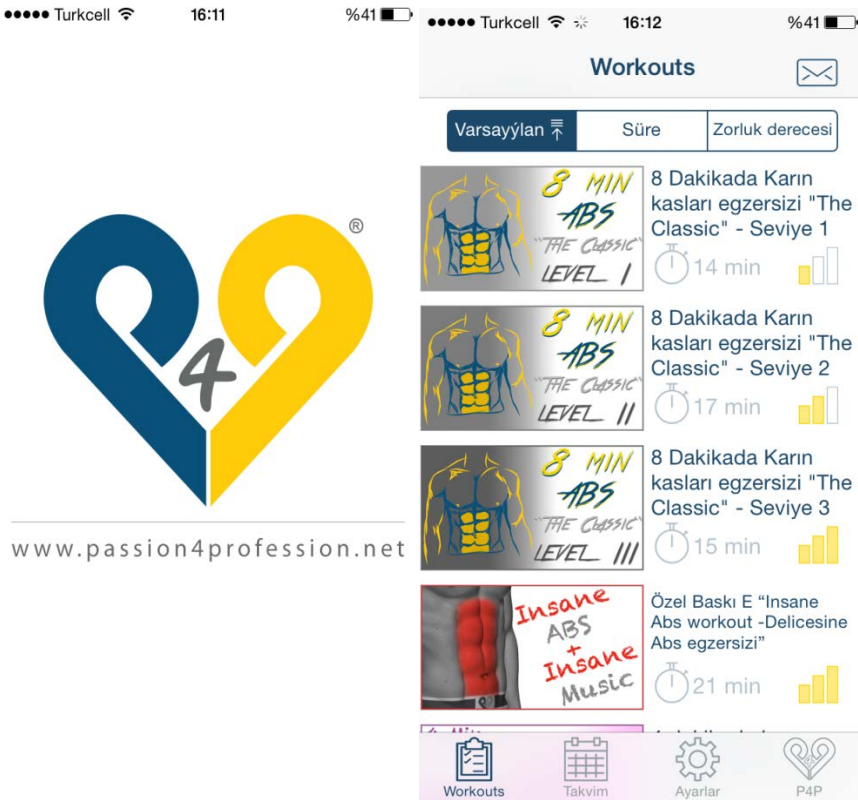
●●●●● Turkcell 16:11 %41

4

®

www.passion4profession.net

●●●●● Turkcell 16:12 %41

Workouts

Varsayýlan | Süre | Zorluk derecesi

8 MIN ABS "THE CLASSIC" LEVEL I

8 Dakikada Karın kasları egzersizi "The Classic" - Seviye 1

14 min

8 MIN ABS "THE CLASSIC" LEVEL II

8 Dakikada Karın kasları egzersizi "The Classic" - Seviye 2

17 min

8 MIN ABS "THE CLASSIC" LEVEL III

8 Dakikada Karın kasları egzersizi "The Classic" - Seviye 3

15 min

Insane ABS + Insane Music

Özel Baskı E "Insane Abs workout -Delicesine Abs egzersizi"

21 min

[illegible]

Workouts | Takvim | Ayarlar | P4P